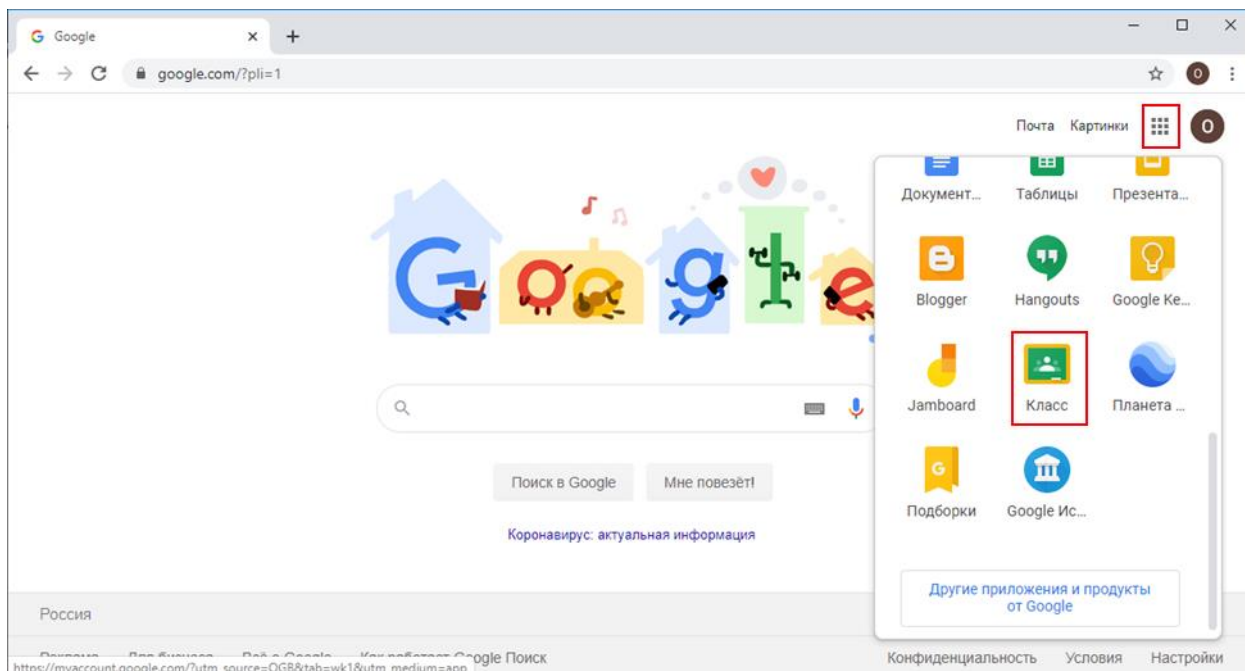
Google × +

google.com/?pli=1

Почта Картинки

Документ... Таблицы Презента...

Blogger Hangouts Google Ke...

Jamboard Класс Планета ...

Подборки Google Ис...

Другие приложения и продукты от Google

Поиск в Google Мне повезёт!

Коронавирус: актуальная информация

Россия

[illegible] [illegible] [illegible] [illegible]ogle Поиск

https://myaccount.google.com/?utm_source=OGB&tab=wk1&utm_medium=app

Конфиденциальность Условия Настройки